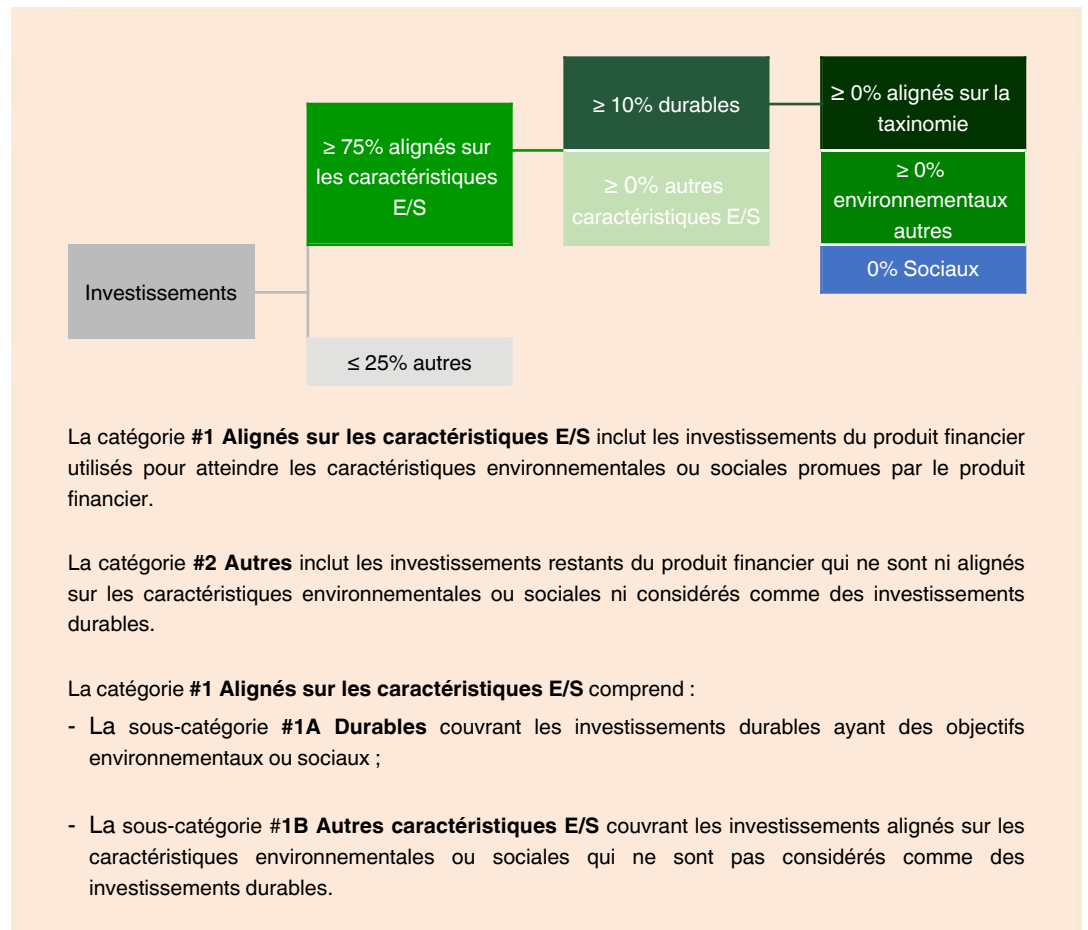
Investissements

≥ 75% alignés sur les caractéristiques E/S

≤ 25% autres

≥ 10% durables

≥ 0% autres caractéristiques E/S

≥ 0% alignés sur la taxinomie

≥ 0% environnementaux autres

0% Sociaux

La catégorie **#1 Alignés sur les caractéristiques E/S** inclut les investissements du produit financier utilisés pour atteindre les caractéristiques environnementales ou sociales promues par le produit financier.

La catégorie **#2 Autres** inclut les investissements restants du produit financier qui ne sont ni alignés sur les caractéristiques environnementales ou sociales ni considérés comme des investissements durables.

La catégorie **#1 Alignés sur les caractéristiques E/S** comprend :

- La sous-catégorie **#1A Durables** couvrant les investissements durables ayant des objectifs environnementaux ou sociaux ;

- La sous-catégorie #**1B Autres caractéristiques E/S** couvrant les investissements alignés sur les caractéristiques environnementales ou sociales qui ne sont pas considérés comme des investissements durables.